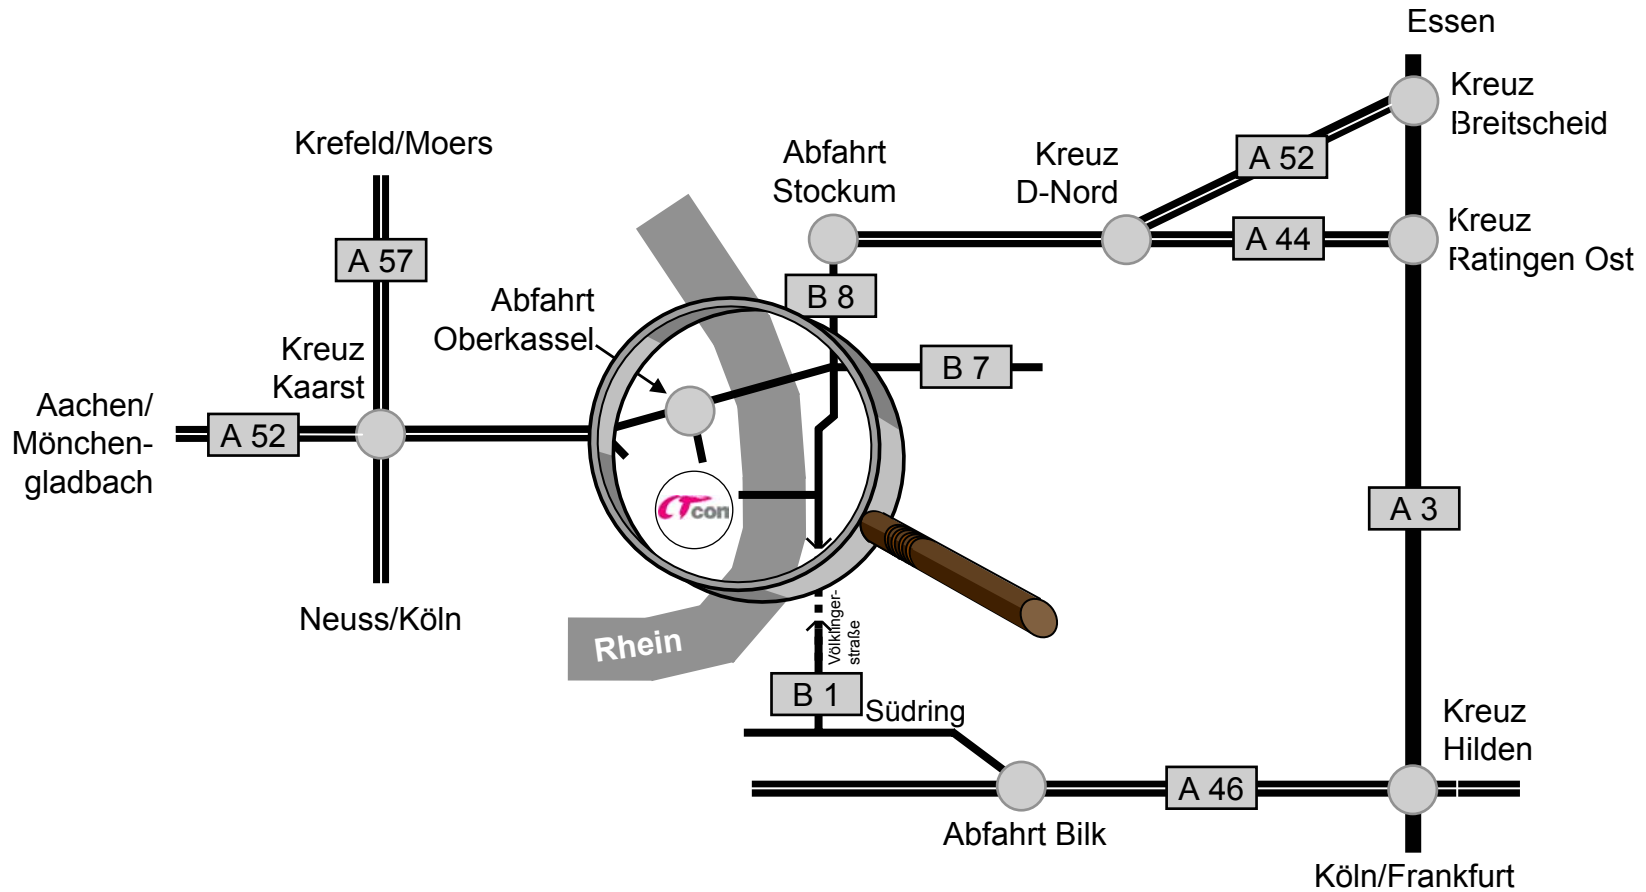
Essen

Kreuz Breitscheid

A 52

Krefeld/Moers

Abfahrt Stockum

Kreuz D-Nord

A 44

Kreuz Ratingen Ost

A 57

B 8

Abfahrt Oberkassel

Kreuz Kaarst

B 7

Aachen/ Mönchengladbach

A 52

CTcon

A 3

Neuss/Köln

Rhein

Völklinger-straße

B 1

Südring

Kreuz Hilden

A 46

Abfahrt Bilk

Köln/Frankfurt